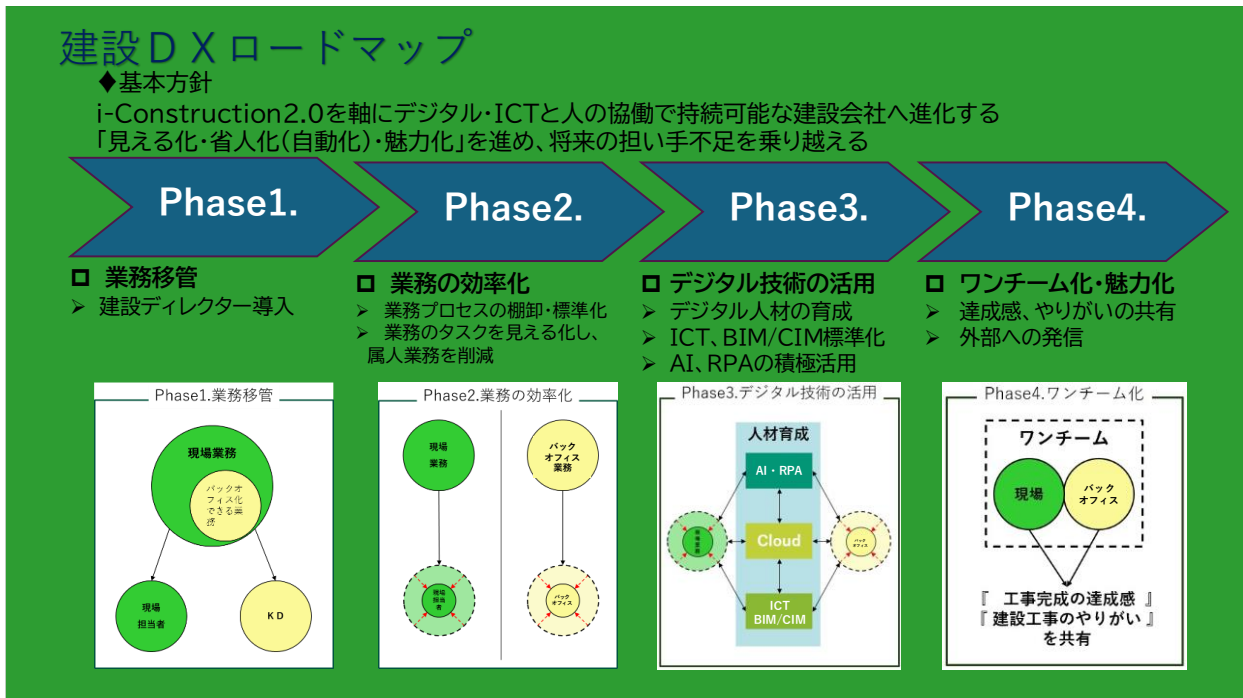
建設ＤＸロードマップ

♦基本方針

i-Construction2.0を軸にデジタル・ICTと人の協働で持続可能な建設会社へ進化する

「見える化・省人化(自動化)・魅力化」を進め、将来の担い手不足を乗り越える

Phase1.

Phase2.

Phase3.

Phase4.

□ 業務移管
➢ 建設ディレクター導入

□ 業務の効率化
➢ 業務プロセスの棚卸・標準化
➢ 業務のタスクを見える化し、属人業務を削減

□ デジタル技術の活用
➢ デジタル人材の育成
➢ ICT、BIM/CIM標準化
➢ AI、RPAの積極活用

□ ワンチーム化・魅力化
➢ 達成感、やりがいの共有
➢ 外部への発信

Phase1.業務移管

現場業務

バックオフィス化できる業務

現場担当者

KD

Phase2.業務の効率化

現場業務

バックオフィス業務

現場担当者

バックオフィス

Phase3.デジタル技術の活用

人材育成

AI・RPA

Cloud

ICT BIM/CIM

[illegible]

バックオフィス

Phase4.ワンチーム化

ワンチーム

現場

バックオフィス

『 工事完成の達成感 』
『 建設工事のやりがい 』
を共有